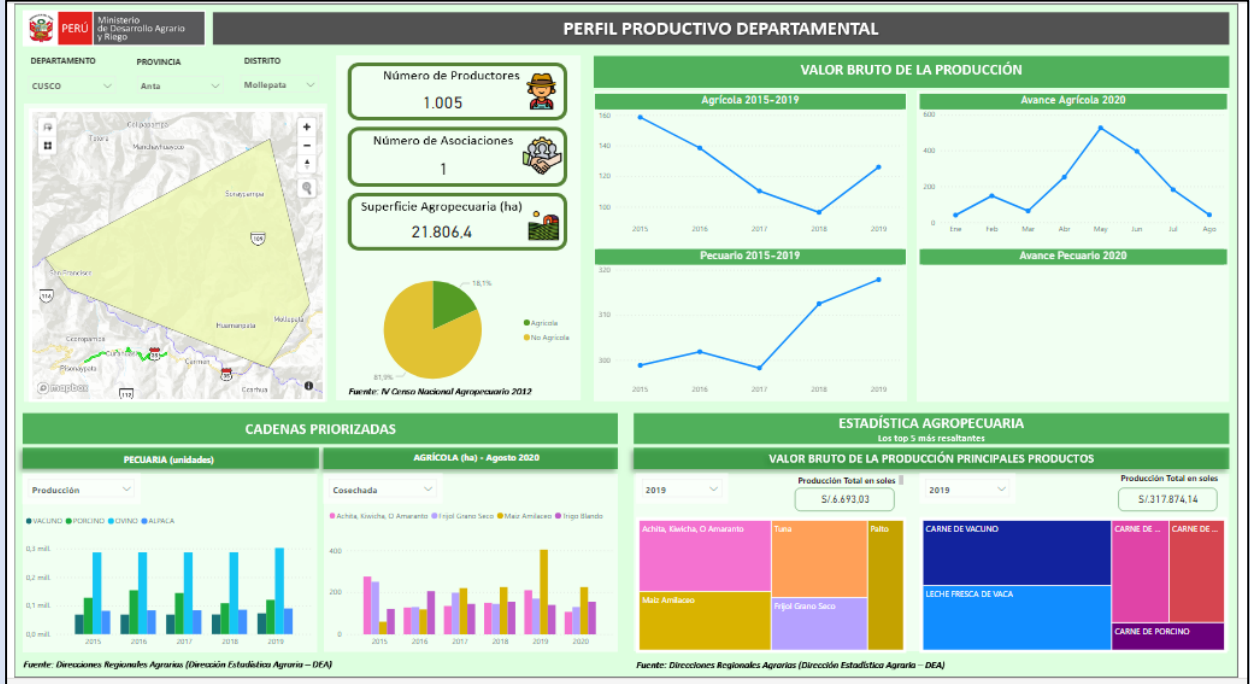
PERÚ Ministerio de Desarrollo Agrario y Riego

PERFIL PRODUCTIVO DEPARTAMENTAL

DEPARTAMENTO
CUSCO

PROVINCIA
Anta

DISTRITO
Mollepata

Colquepata
Tarara
Soraypampa
San Francisco
Huamanpata
Mollepata
Ccorapampa
Curahuasi
Carmen
Ccorhua
Pisonaypata
© mapbox

Número de Productores
1.005

Número de Asociaciones
1

Superficie Agropecuaria (ha)
21.806,4

18,1%
81,9%
Agrícola
No Agrícola

Fuente: IV Censo Nacional Agropecuario 2012

VALOR BRUTO DE LA PRODUCCIÓN

Agrícola 2015-2019
160
140
120
100
2015 2016 2017 2018 2019

Avance Agrícola 2020
600
400
200
0
Ene Feb Mar Abr May Jun Jul Ago

Pecuario 2015-2019
320
310
300
2015 2016 2017 2018 2019

Avance Pecuario 2020

CADENAS PRIORIZADAS

PECUARIA (unidades)
Producción
VACUNO PORCINO OVINO ALPACA
0,3 mill.
0,2 mill.
0,1 mill.
0,0 mill.
2015 2016 2017 2018 2019

AGRÍCOLA (ha) - Agosto 2020
Cosechada
Achita, Kiwicha, O Amaranto Frijol Grano Seco Maiz Amilaceo Trigo Blando
400
200
0
2015 2016 2017 2018 2019

Fuente: Direcciones Regionales Agrarias (Dirección Estadística Agraria – DEA)

ESTADÍSTICA AGROPECUARIA
Los top 5 más resaltantes

VALOR BRUTO DE LA PRODUCCIÓN PRINCIPALES PRODUCTOS

2019
Producción Total en soles
S/.6.693,03

Achita, Kiwicha, O Amaranto
Tuna
Palto
Maiz Amilaceo
Frijol Grano Seco

2019
Producción Total en soles
S/.317.874,14

CARNE DE VACUNO
CARNE DE ...
CARNE DE ...
LECHE FRESCA DE VACA
CARNE DE PORCINO

Fuente: Direcciones Regionales Agrarias (Dirección Estadística Agraria – DEA)